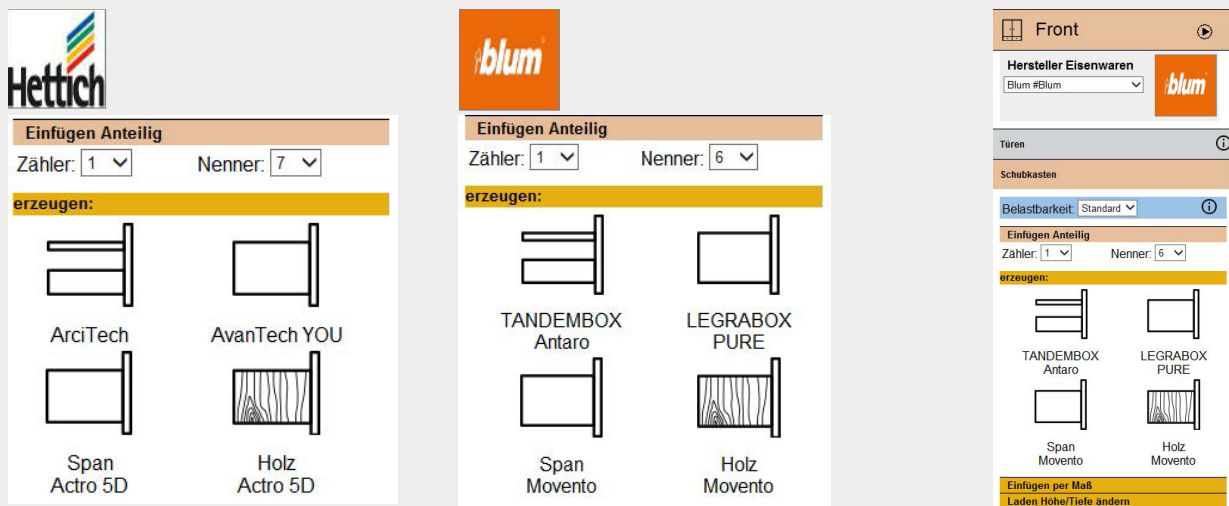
Hettich

Einfügen Anteilig
Zähler: 1 Nenner: 7
erzeugen:
ArciTech
AvanTech YOU
Span
Actro 5D
Holz
Actro 5D

blum

Einfügen Anteilig
Zähler: 1 Nenner: 6
erzeugen:
TANDEMBOX
Antaro
LEGRABOX
PURE
Span
Movento
Holz
Movento

Front
Hersteller Eisenwaren
Blum #Blum
blum
Türen
Schubkasten
Belastbarkeit: Standard
Einfügen Anteilig
Zähler: 1 Nenner: 6
erzeugen:
TANDEMBOX
Antaro
LEGRABOX
PURE
Span
Movento
Holz
Movento
Einfügen per Maß
Laden Höhe/Tiefe ändern